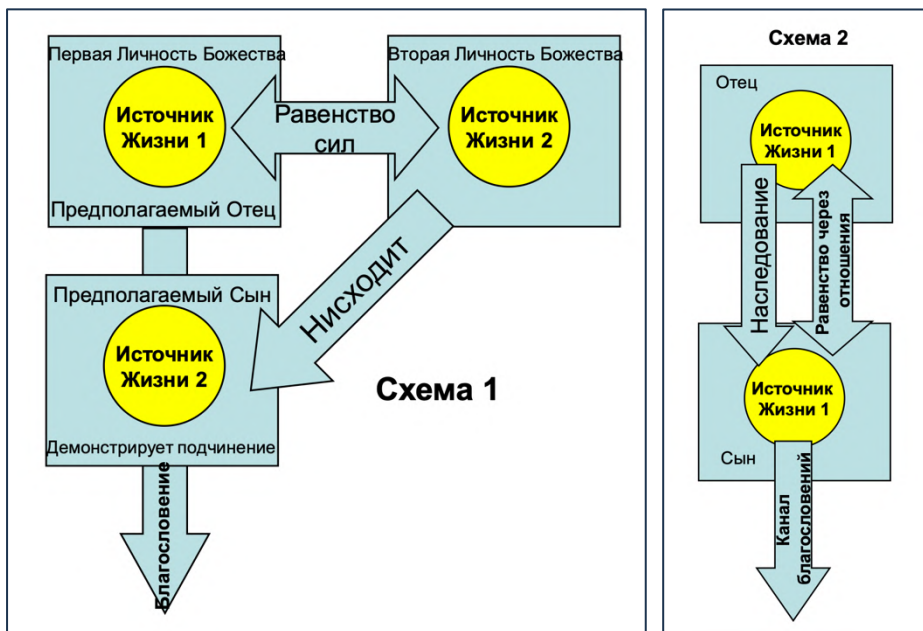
Первая Личность Божества

Вторая Личность Божества

Источник Жизни 1

Равенство сил

Источник Жизни 2

Предполагаемый Отец

Нисходит

Предполагаемый Сын

Источник Жизни 2

Схема 1

Демонстрирует подчинение

Благословение

Схема 2

Отец

Источник Жизни 1

Наследование

Равенство через отношения

Источник Жизни 1

Сын

Канал благословений